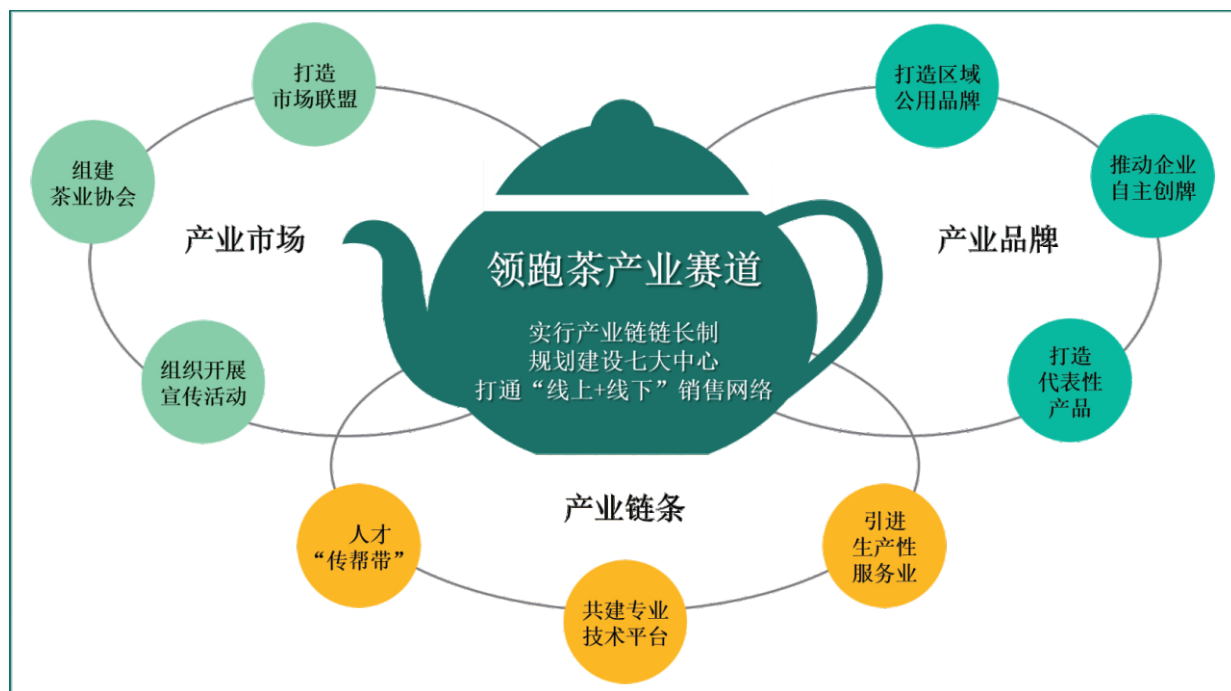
领跑茶产业赛道

实行产业链链长制
规划建设七大中心
打通“线上+线下”销售网络

产业市场

打造
市场联盟

组建
茶业协会

组织开展
宣传活动

产业品牌

打造区域
公用品牌

推动企业
自主创牌

打造
代表性
产品

产业链条

人才
“传帮带”

共建专业
技术平台

引进
生产性
服务业